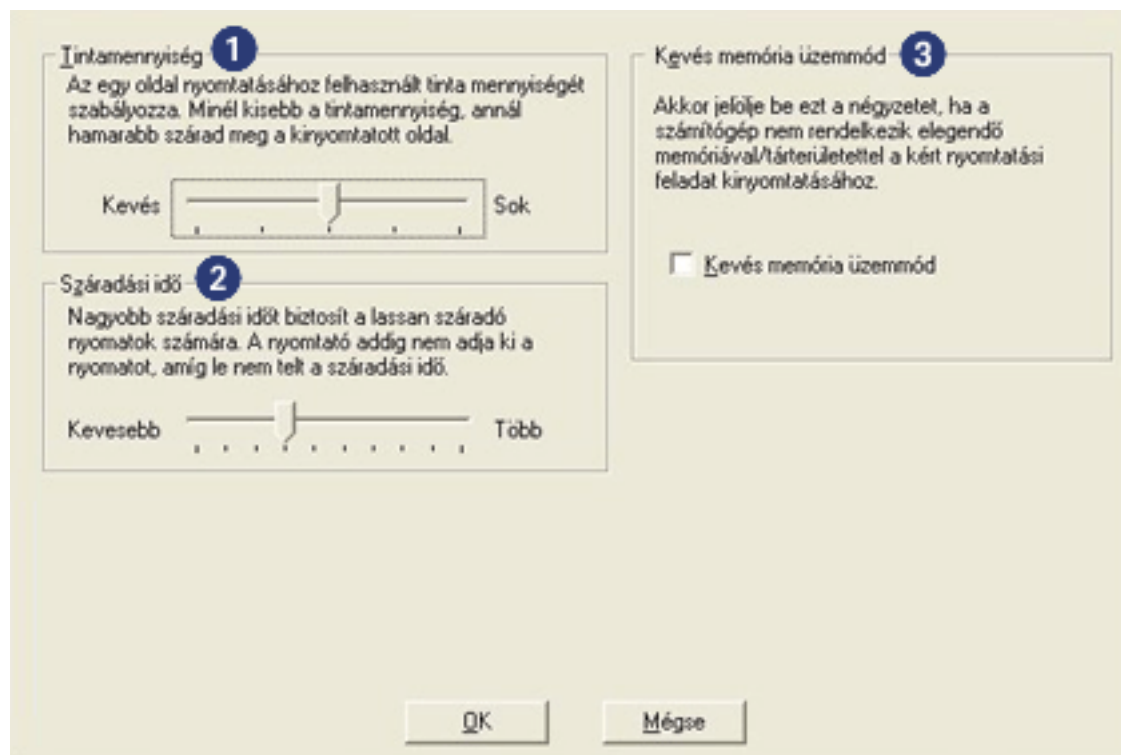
Tintamennyiség 1

Az egy oldal nyomtatásához felhasznált tinta mennyiségét szabályozza. Minél kisebb a tintamennyiség, annál hamarabb szárad meg a kinyomtatott oldal.

Kevés

Sok

Száradási idő 2

Nagyobb száradási időt biztosít a lassan száradó nyomatok számára. A nyomtató addig nem adja ki a nyomatot, amíg le nem telt a száradási idő.

Kevesebb

Több

Kevés memória üzemmód 3

Akkor jelölje be ezt a négyzetet, ha a számítógép nem rendelkezik elegendő memóriával/tárterülettel a kért nyomtatási feladat kinyomtatásához.

Kevés memória üzemmód

OK

Mégse